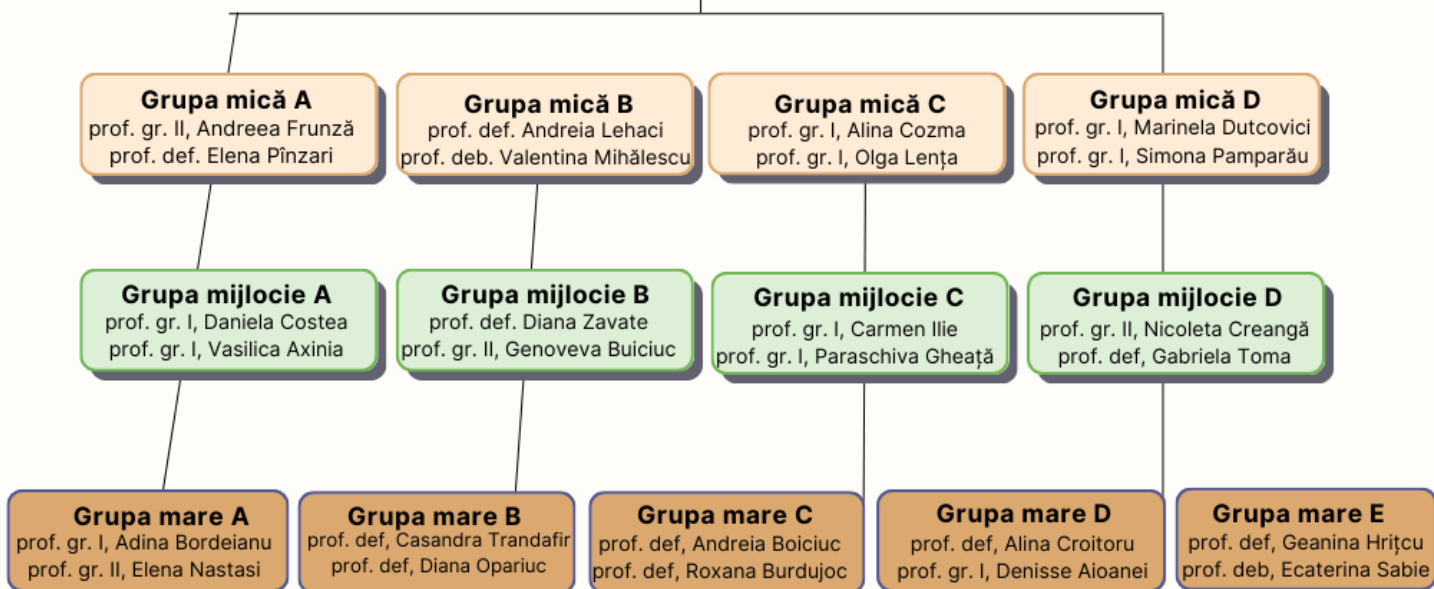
Grupa mică A
prof. gr. II, Andreea Frunză
prof. def. Elena Pînzari

Grupa mică B
prof. def. Andreia Lehaci
prof. deb. Valentina Mihălescu

Grupa mică C
prof. gr. I, Alina Cozma
prof. gr. I, Olga Lența

Grupa mică D
prof. gr. I, Marinela Dutcovici
prof. gr. I, Simona Pamparău

Grupa mijlocie A
prof. gr. I, Daniela Costea
prof. gr. I, Vasilica Axinia

Grupa mijlocie B
prof. def. Diana Zavate
prof. gr. II, Genoveva Buiciuc

Grupa mijlocie C
prof. gr. I, Carmen Ilie
prof. gr. I, Paraschiva Gheață

Grupa mijlocie D
prof. gr. II, Nicoleta Creangă
prof. def, Gabriela Toma

Grupa mare A
prof. gr. I, Adina Bordeianu
prof. gr. II, Elena Nastasi

Grupa mare B
prof. def, Casandra Trandafir
prof. def, Diana Opariuc

Grupa mare C
prof. def, Andreia Boiciuc
prof. def, Roxana Burdujoc

Grupa mare D
prof. def, Alina Croitoru
prof. gr. I, Denisse Aioanei

Grupa mare E
prof. def, Geanina Hrițcu
prof. deb, Ecaterina Sabie